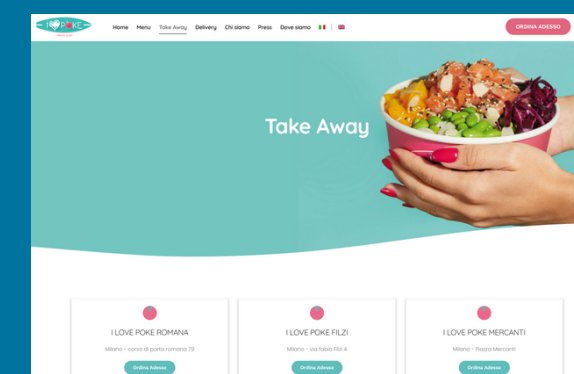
I♥POKE

Home Menu Take Away Delivery Chi siamo Press Dove siamo

ORDINA ADESSO

Take Away

I LOVE POKE ROMANA

Milano – corso di porta romana 75

Ordina Adesso

I LOVE POKE FILZI

Milano – via fabio Filzi 4

Ordina Adesso

I LOVE POKE MERCANTI

Milano – Piazza Mercanti

Ordina Adesso